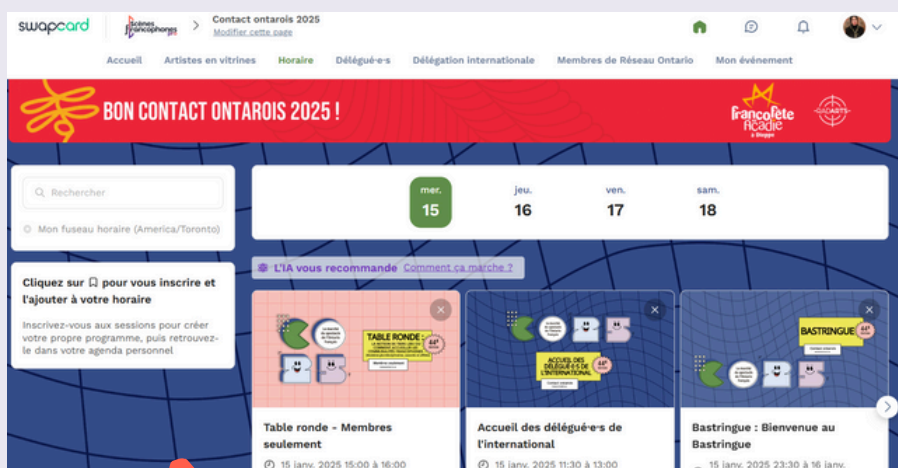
swapcard
Scènes francophones
Contact ontarois 2025
Modifier cette page

Accueil Artistes en vitrines Horaire Délégué·e·s Délégation internationale Membres de Réseau Ontario Mon événement

BON CONTACT ONTARIOS 2025 !

FrancoFête Acadie

Rechercher

Mon fuseau horaire (America/Toronto)

Cliquez sur pour vous inscrire et l'ajouter à votre horaire

Inscrivez-vous aux sessions pour créer votre propre programme, puis retrouvez-le dans votre agenda personnel

mer. 15
jeu. 16
ven. 17
sam. 18

L'IA vous recommande Comment ça marche ?

TABLE RONDE
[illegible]

Table ronde - Membres seulement
15 janv. 2025 15:00 à 16:00

ACCUEIL DES DÉLÉGUÉ·E·S DE L'INTERNATIONAL

Accueil des délégué·e·s de l'international
15 janv. 2025 11:30 à 13:00

BASTRINGUE

Bastringue : Bienvenue au Bastringue
15 janv. 2025 23:30 à 16 janv.